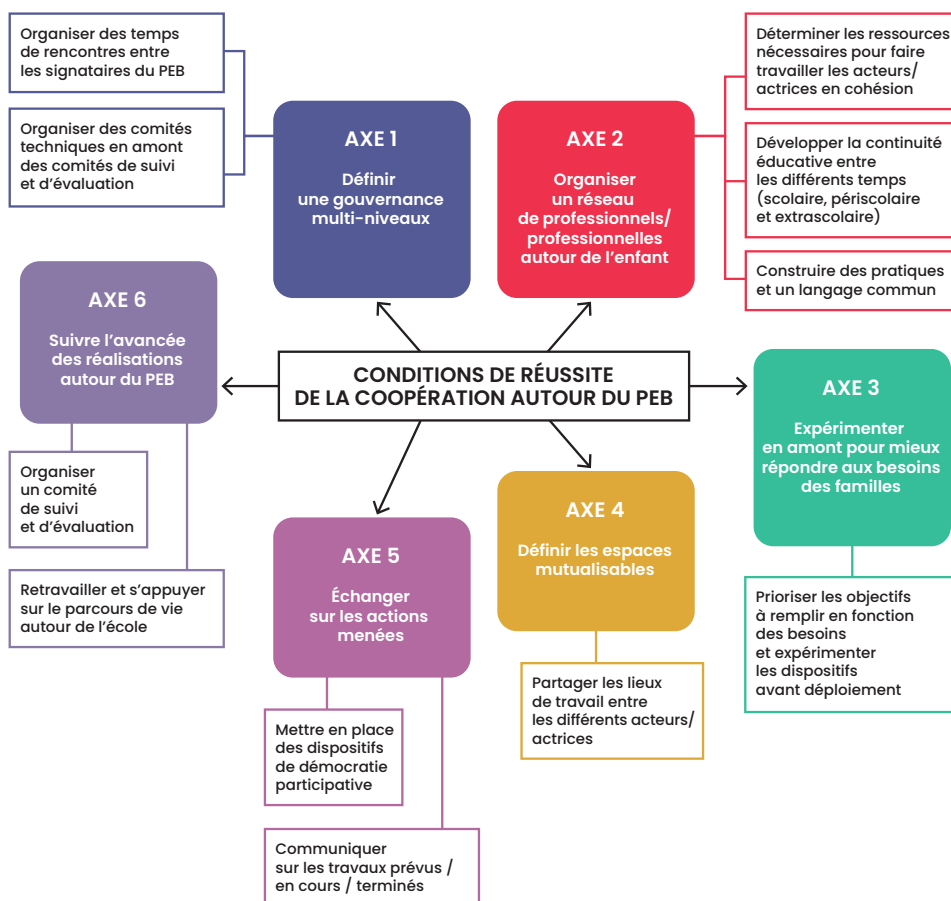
Organiser des temps de rencontres entre les signataires du PEB

Organiser des comités techniques en amont des comités de suivi et d'évaluation

AXE 1

Définir une gouvernance multi-niveaux

AXE 2

Organiser un réseau de professionnels/ professionnelles autour de l'enfant

Déterminer les ressources nécessaires pour faire travailler les acteurs/ actrices en cohésion

Développer la continuité éducative entre les différents temps (scolaire, périscolaire et extrascolaire)

Construire des pratiques et un langage commun

AXE 6

Suivre l'avancée des réalisations autour du PEB

CONDITIONS DE RÉUSSITE DE LA COOPÉRATION AUTOUR DU PEB

AXE 3

Expérimenter en amont pour mieux répondre aux besoins des familles

Organiser un comité de suivi et d'évaluation

Retravailler et s'appuyer sur le parcours de vie autour de l'école

AXE 5

Échanger sur les actions menées

AXE 4

Définir les espaces mutualisables

Prioriser les objectifs à remplir en fonction des besoins et expérimenter les dispositifs avant déploiement

Partager les lieux de travail entre les différents acteurs/ actrices

Mettre en place des dispositifs de démocratie participative

Communiquer sur les travaux prévus / en cours / terminés